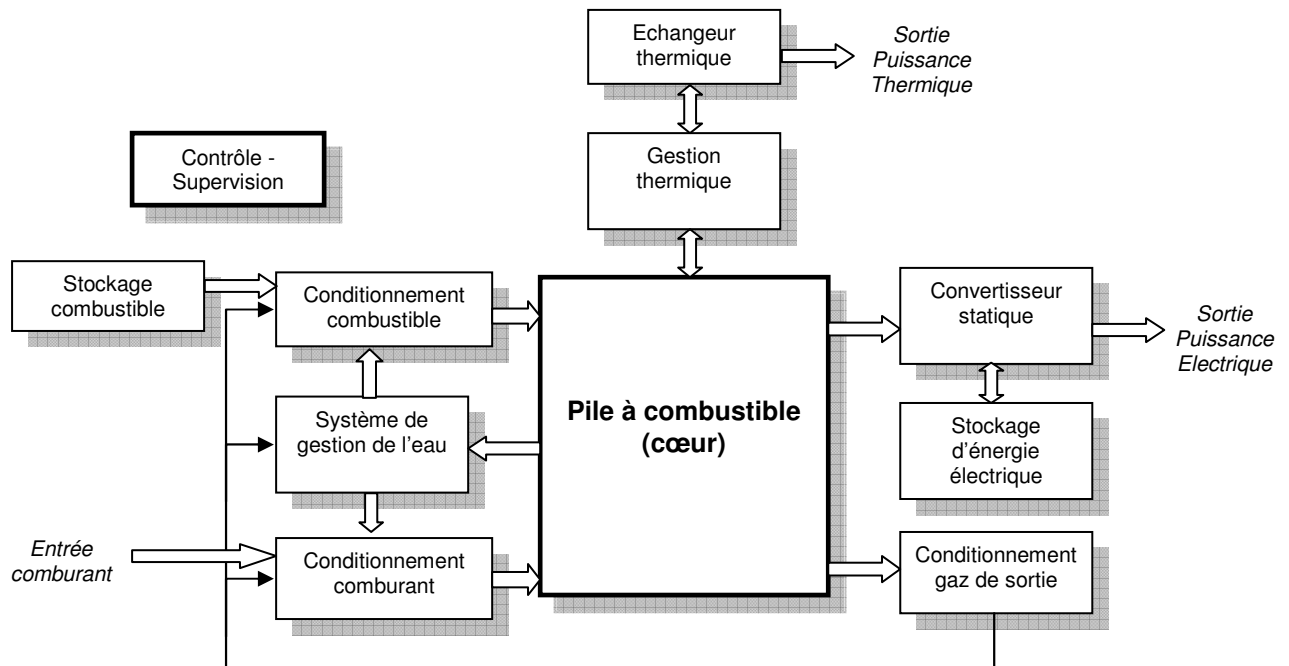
Echangeur thermique

Sortie Puissance Thermique

Contrôle - Supervision

Gestion thermique

Stockage combustible

Conditionnement combustible

Pile à combustible (cœur)

Convertisseur statique

Sortie Puissance Electrique

Système de gestion de l'eau

Stockage d'énergie électrique

Entrée comburant

Conditionnement comburant

Conditionnement gaz de sortie